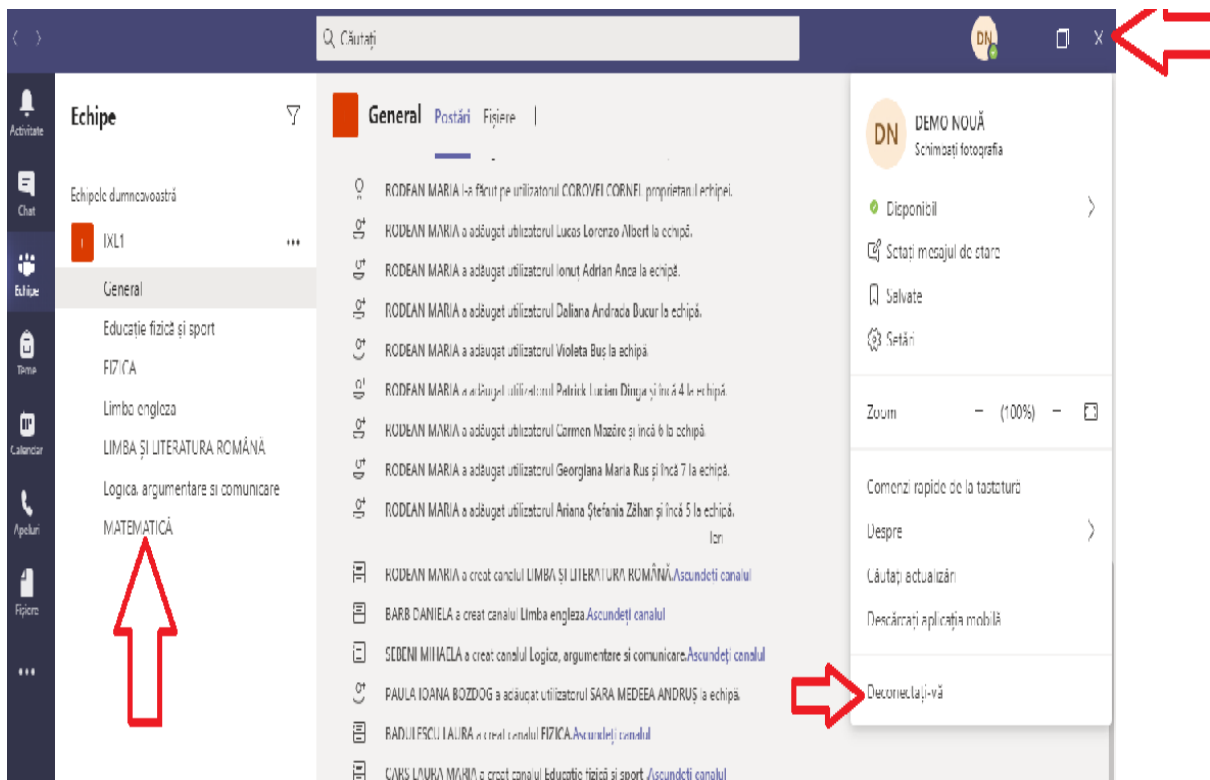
Căutați

DN

Activitate
Chat
Echipe
Teme
Calendar
Apeluri
Fișiere
...

Echipe

Echipele dumneavoastră

I IXL1 ...

General
Educație fizică și sport
FIZICA
Limba engleza
LIMBA ȘI LITERATURA ROMÂNĂ
Logica, argumentare si comunicare
MATEMATICĂ

General Postări Fișiere

RODEAN MARIA l-a făcut pe utilizatorul COROVEI CORNEL proprietar al echipei.
RODEAN MARIA a adăugat utilizatorul Lucas Lorenzo Albert la echipă.
RODEAN MARIA a adăugat utilizatorul Ionuț Adrian Anca la echipă.
RODEAN MARIA a adăugat utilizatorul Daliana Andrada Bucur la echipă.
RODEAN MARIA a adăugat utilizatorul Violeta Buș la echipă.
RODEAN MARIA a adăugat utilizatorul Patrick Lucian Dinga și încă 4 la echipă.
RODEAN MARIA a adăugat utilizatorul Carmen Mazăre și încă 6 la echipă.
RODEAN MARIA a adăugat utilizatorul Georgiana Maria Rus și încă 7 la echipă.
RODEAN MARIA a adăugat utilizatorul Ariana Ștefania Zăhan și încă 5 la echipă.
Ian
RODEAN MARIA a creat canalul LIMBA ȘI LITERATURA ROMÂNĂ.Ascundeți canalul
BARB DANIELA a creat canalul Limba engleza.Ascundeți canalul
SEBENI MIHAELA a creat canalul Logica, argumentare si comunicare.Ascundeți canalul
PAULA IOANA BOZDOG a adăugat utilizatorul SARA MEDEEA ANDRUȘ la echipă.
RADULESCU LAURA a creat canalul FIZICA.Ascundeți canalul
CARS LAURA MARIA a creat canalul Educație fizică și sport.Ascundeți canalul

DN DEMO NOUĂ
Schimbați fotografia

Disponibil
Setați mesajul de stare
Salvate
Setări

Zoom − (100%) +

Comenzi rapide de la tastatură
Despre
Căutați actualizări
Descărcați aplicația mobilă

Deconectați-vă